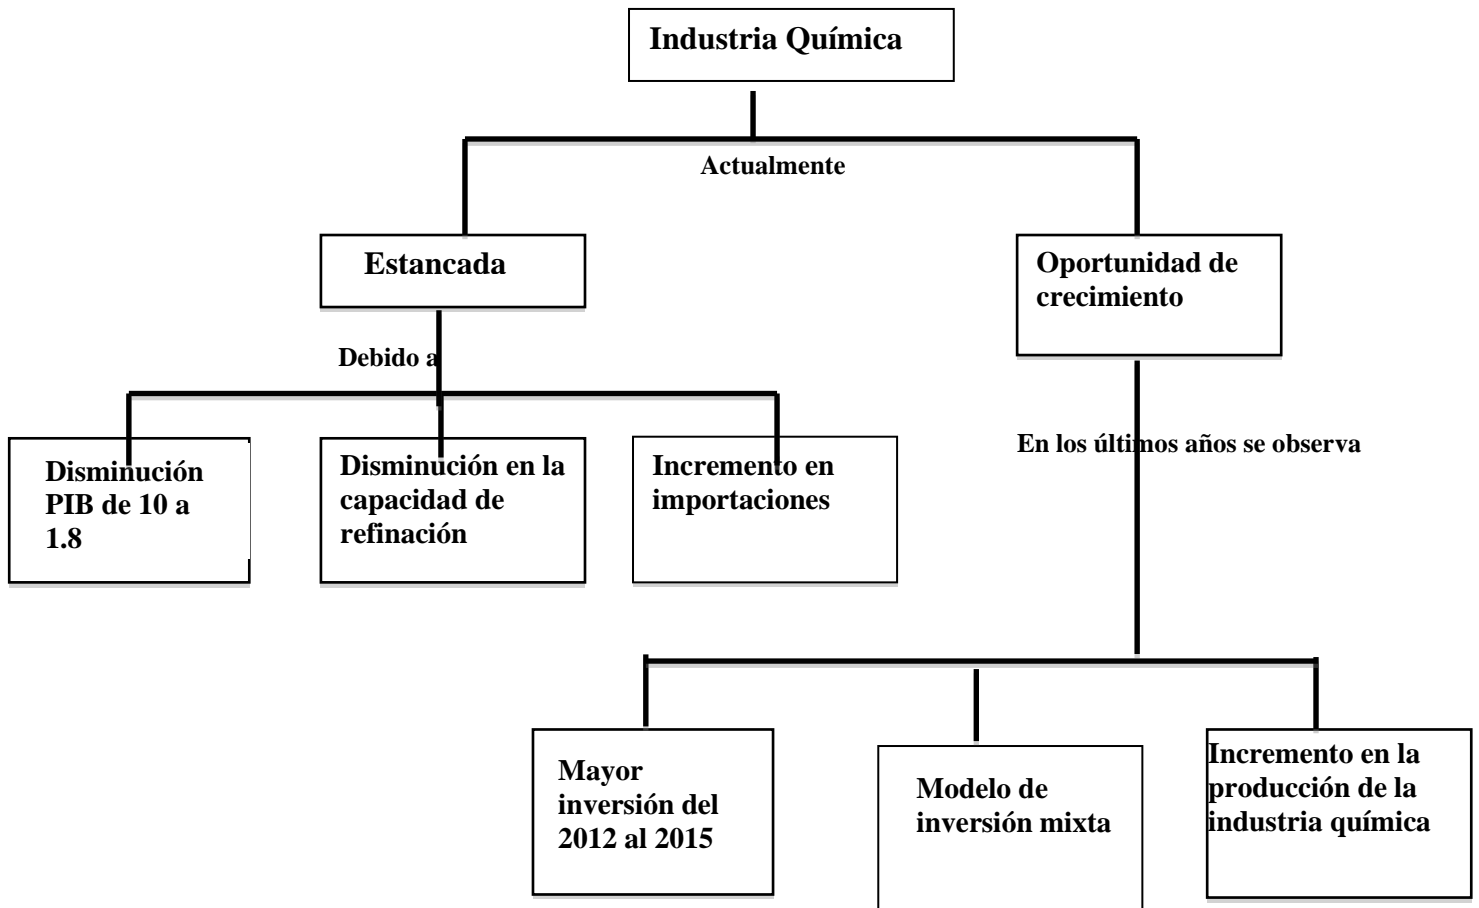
Industria Química

Actualmente

Estancada

Oportunidad de crecimiento

Debido a

Disminución PIB de 10 a 1.8

Disminución en la capacidad de refinación

Incremento en importaciones

En los últimos años se observa

Mayor inversión del 2012 al 2015

Modelo de inversión mixta

Incremento en la producción de la industria química